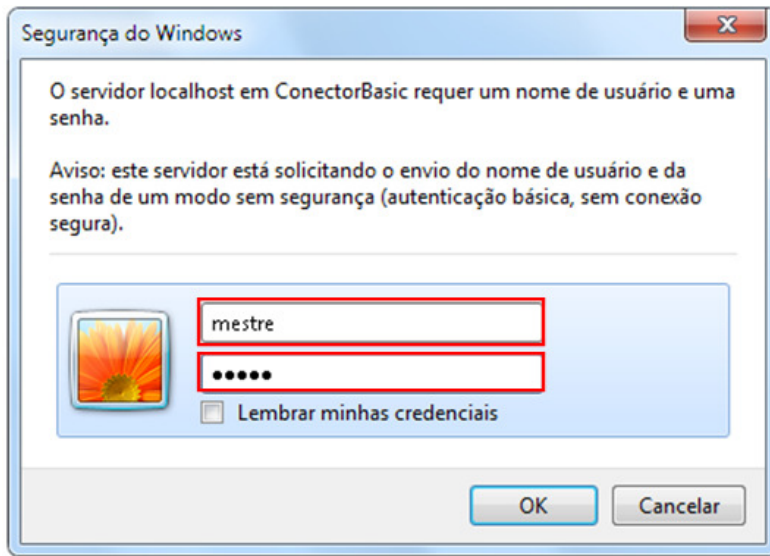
Segurança do Windows

O servidor localhost em ConectorBasic requer um nome de usuário e uma senha.

Aviso: este servidor está solicitando o envio do nome de usuário e da senha de um modo sem segurança (autenticação básica, sem conexão segura).

mestre

•••••

Lembrar minhas credenciais

OK

Cancelar